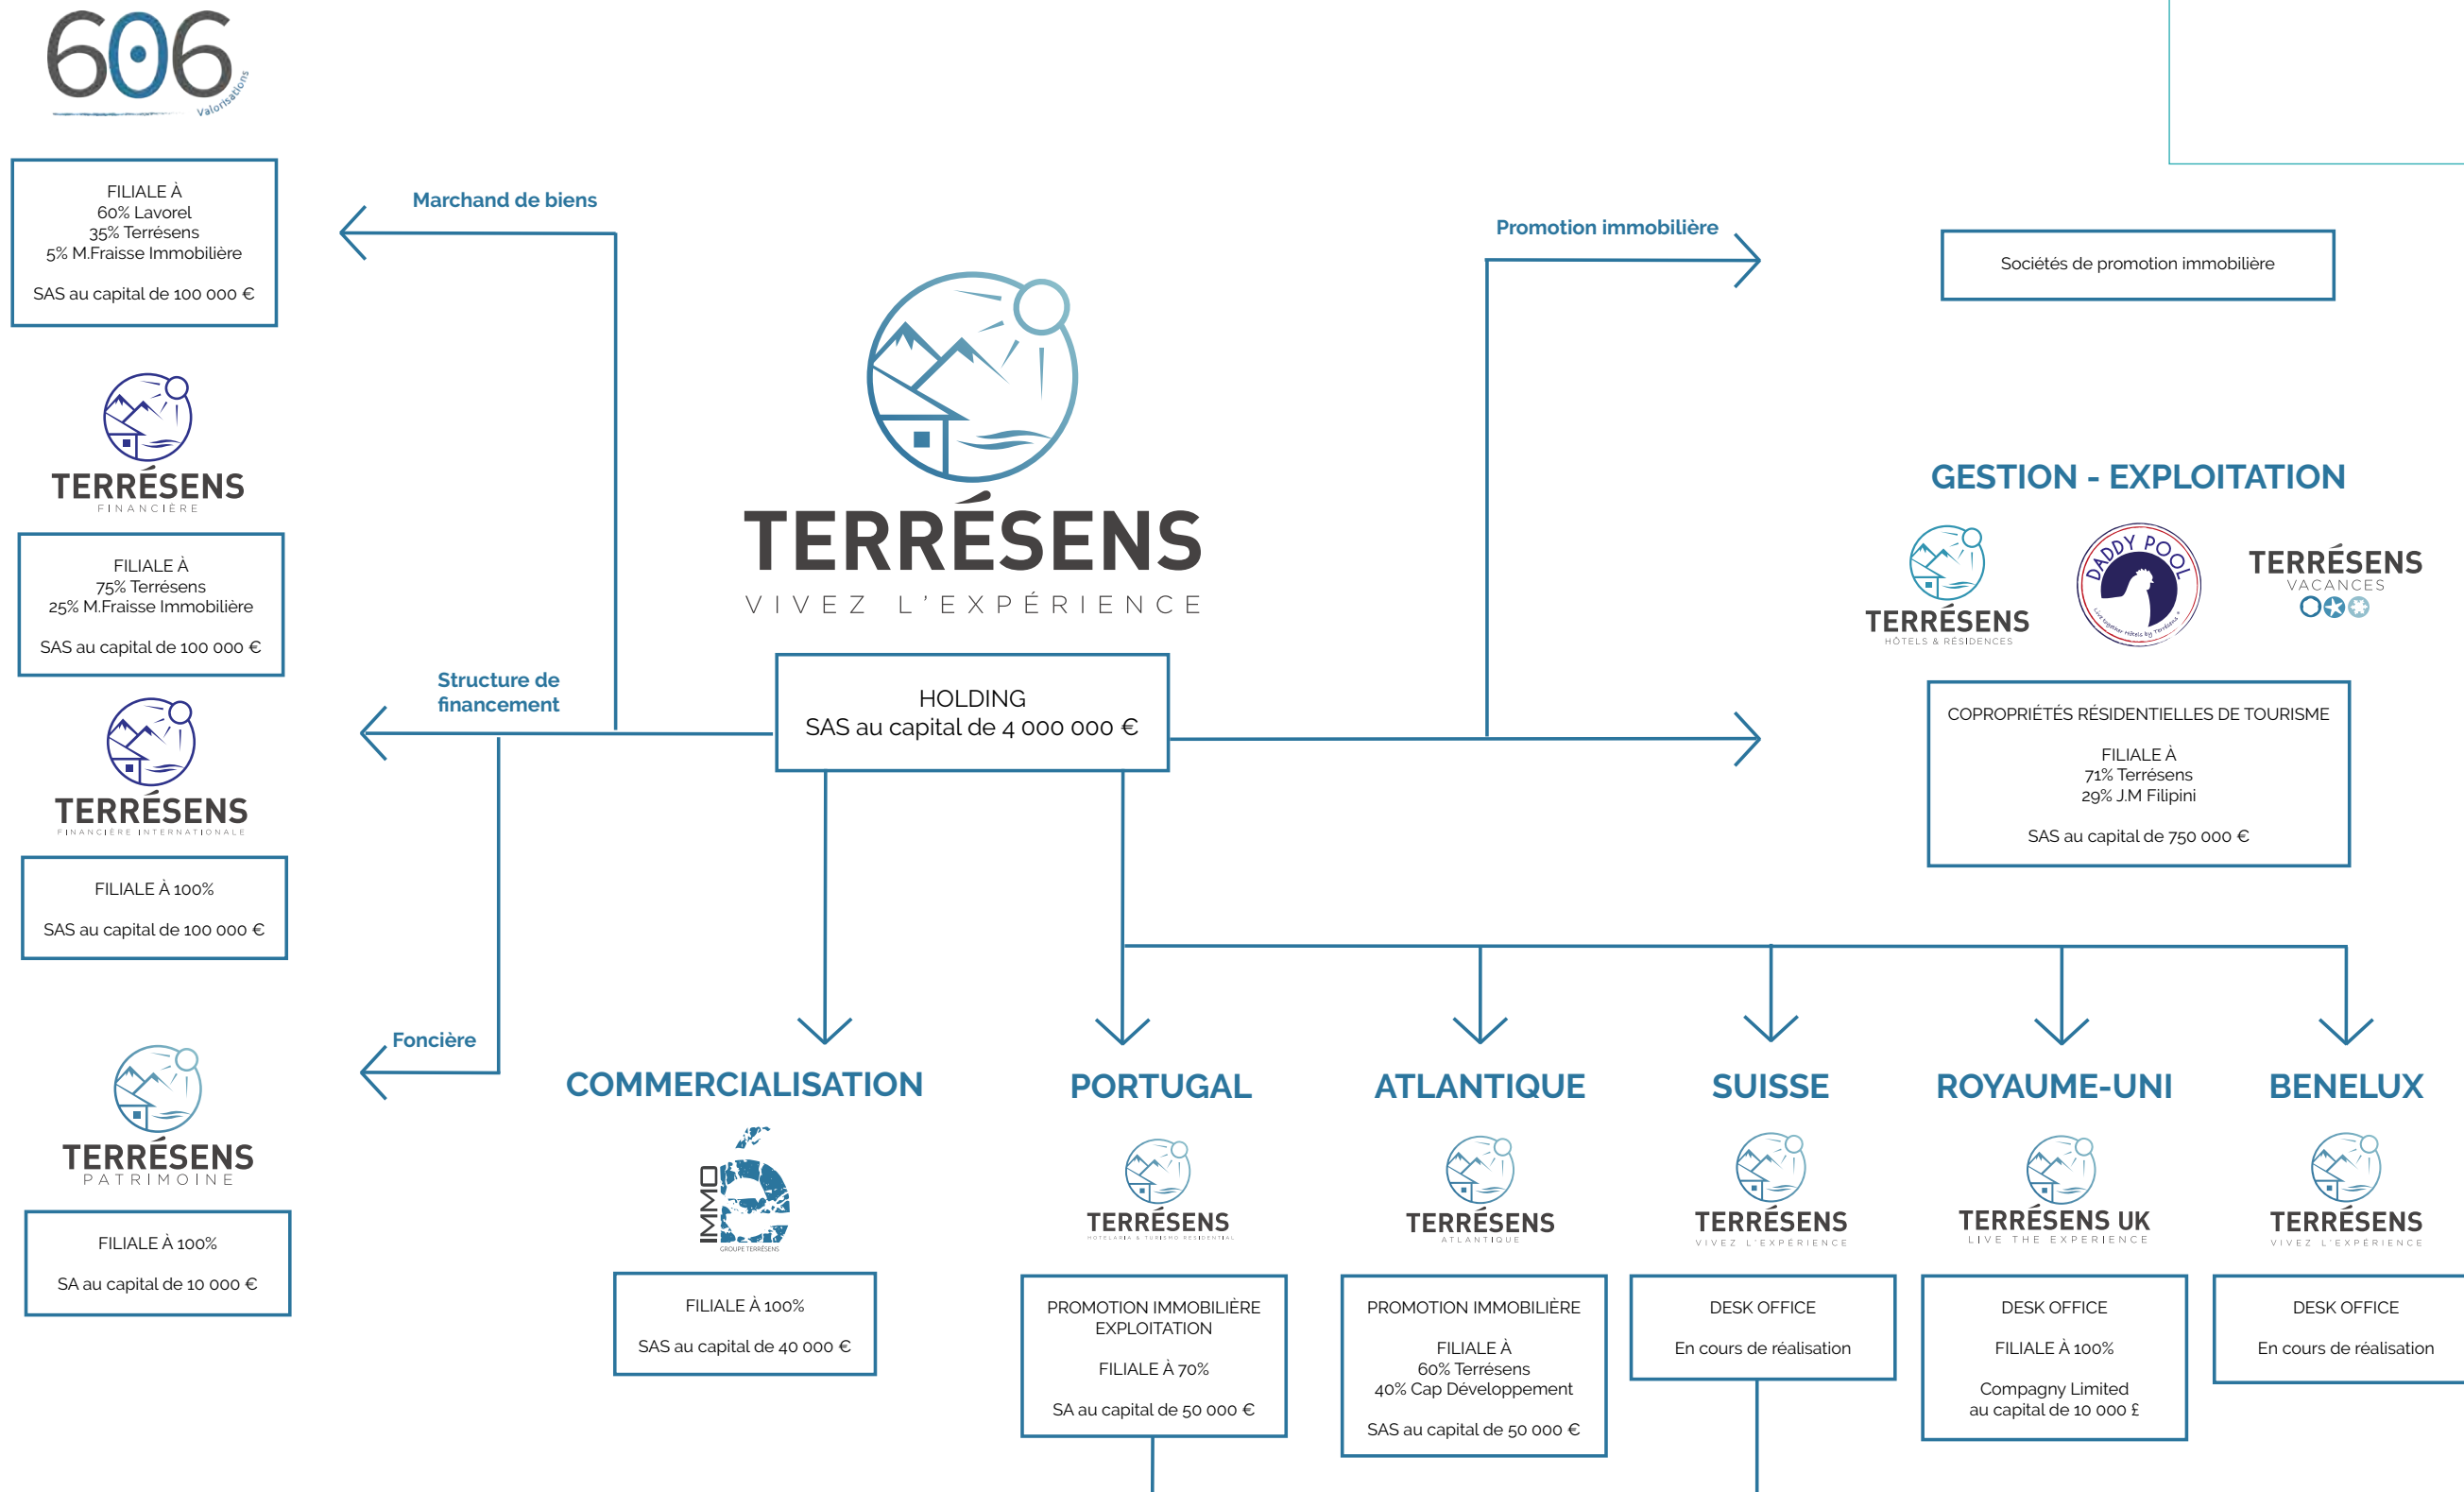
606 Valorisations

FILIALE À
60% Lavorel
35% Terrésens
5% M.Fraisse Immobilière

SAS au capital de 100 000 €

Marchand de biens

Promotion immobilière

Sociétés de promotion immobilière

TERRÉSENS
FINANCIÈRE

FILIALE À
75% Terrésens
25% M.Fraisse Immobilière

SAS au capital de 100 000 €

TERRÉSENS
VIVEZ L'EXPÉRIENCE

GESTION - EXPLOITATION

TERRÉSENS
HÔTELS & RÉSIDENCES

DADDY POOL

TERRÉSENS
VACANCES

Structure de financement

HOLDING
SAS au capital de 4 000 000 €

COPROPRIÉTÉS RÉSIDENTIELLES DE TOURISME

FILIALE À
71% Terrésens
29% J.M Filipini

SAS au capital de 750 000 €

TERRÉSENS
FINANCIÈRE INTERNATIONALE

FILIALE À 100%

SAS au capital de 100 000 €

Foncière

TERRÉSENS
PATRIMOINE

FILIALE À 100%

SA au capital de 10 000 €

COMMERCIALISATION

IMMO
GROUPE TERRÉSENS

FILIALE À 100%

SAS au capital de 40 000 €

PORTUGAL

TERRÉSENS

PROMOTION IMMOBILIÈRE
EXPLOITATION

FILIALE À 70%

SA au capital de 50 000 €

ATLANTIQUE

TERRÉSENS
ATLANTIQUE

PROMOTION IMMOBILIÈRE

FILIALE À
60% Terrésens
40% Cap Développement

SAS au capital de 50 000 €

SUISSE

TERRÉSENS
VIVEZ L'EXPÉRIENCE

DESK OFFICE

En cours de réalisation

ROYAUME-UNI

TERRÉSENS UK
LIVE THE EXPERIENCE

DESK OFFICE

FILIALE À 100%

Compagny Limited
au capital de 10 000 £

BENELUX

TERRÉSENS
VIVEZ L'EXPÉRIENCE

DESK OFFICE

En cours de réalisation